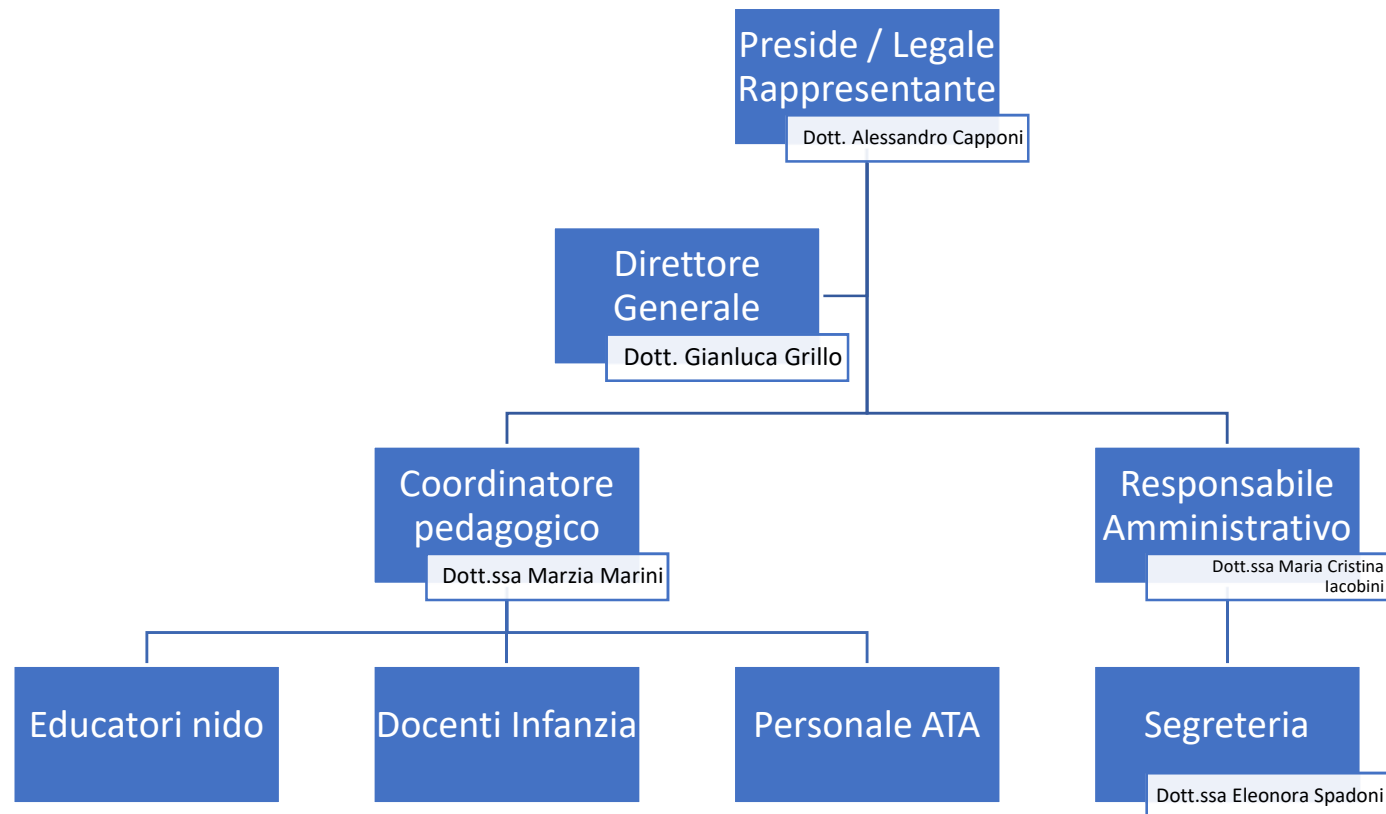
Preside / Legale Rappresentante

Dott. Alessandro Capponi

Direttore Generale

Dott. Gianluca Grillo

Coordinatore pedagogico

Dott.ssa Marzia Marini

Responsabile Amministrativo

Dott.ssa Maria Cristina Iacobini

Educatori nido

Docenti Infanzia

Personale ATA

Segreteria

Dott.ssa Eleonora Spadoni